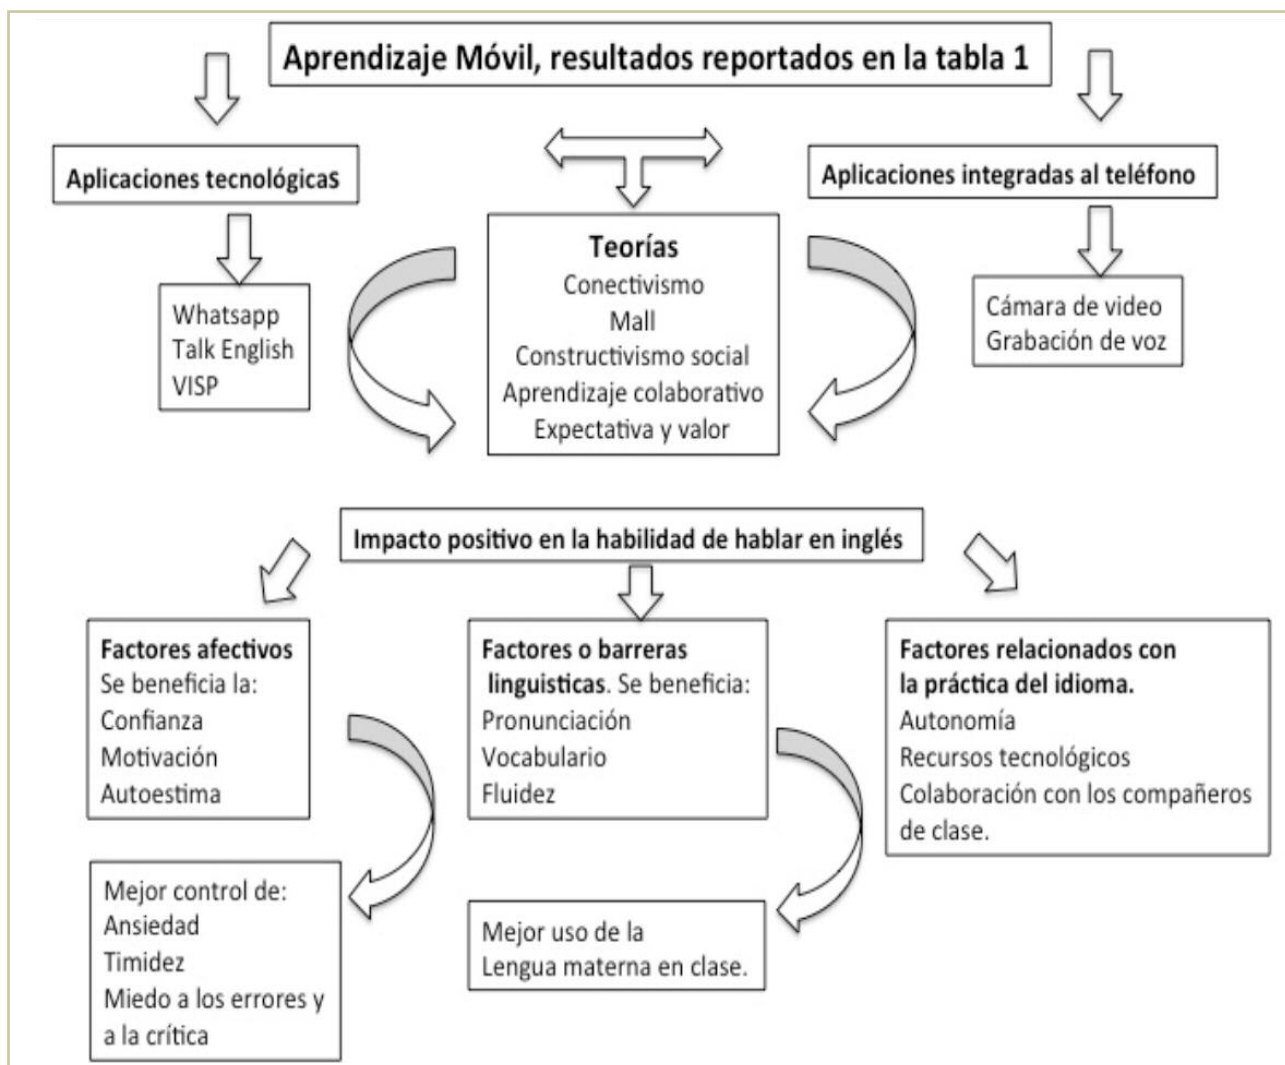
Aprendizaje Móvil, resultados reportados en la tabla 1

Aplicaciones tecnológicas

Whatsapp
Talk English
VISP

Teorías
Conectivismo
Mall
Constructivismo social
Aprendizaje colaborativo
Expectativa y valor

Aplicaciones integradas al teléfono

Cámara de video
Grabación de voz

Impacto positivo en la habilidad de hablar en inglés

Factores afectivos
Se beneficia la:
Confianza
Motivación
Autoestima

Mejor control de:
Ansiedad
Timidez
Miedo a los errores y a la crítica

Factores o barreras linguisticas. Se beneficia:
Pronunciación
Vocabulario
Fluidez

Mejor uso de la Lengua materna en clase.

Factores relacionados con la práctica del idioma.
Autonomía
Recursos tecnológicos
Colaboración con los compañeros de clase.